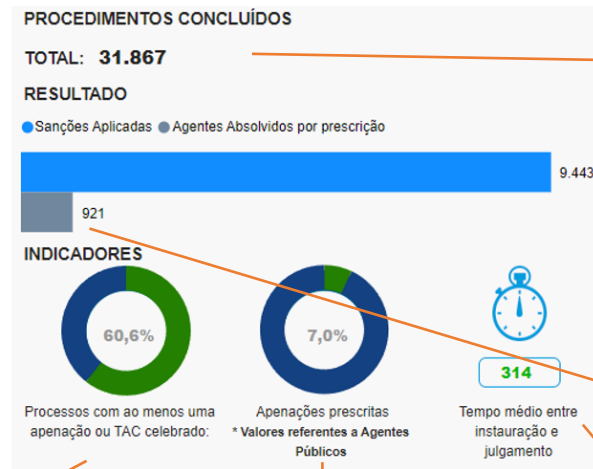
PROCEDIMENTOS CONCLUÍDOS

TOTAL: 31.867

RESULTADO

Sanções Aplicadas  Agentes Absolvidos por prescrição

9.443

921

INDICADORES

60,6%

7,0%

314

Processos com ao menos uma apenação ou TAC celebrado:

Apenações prescritas
* Valores referentes a Agentes Públicos

Tempo médio entre instauração e julgamento